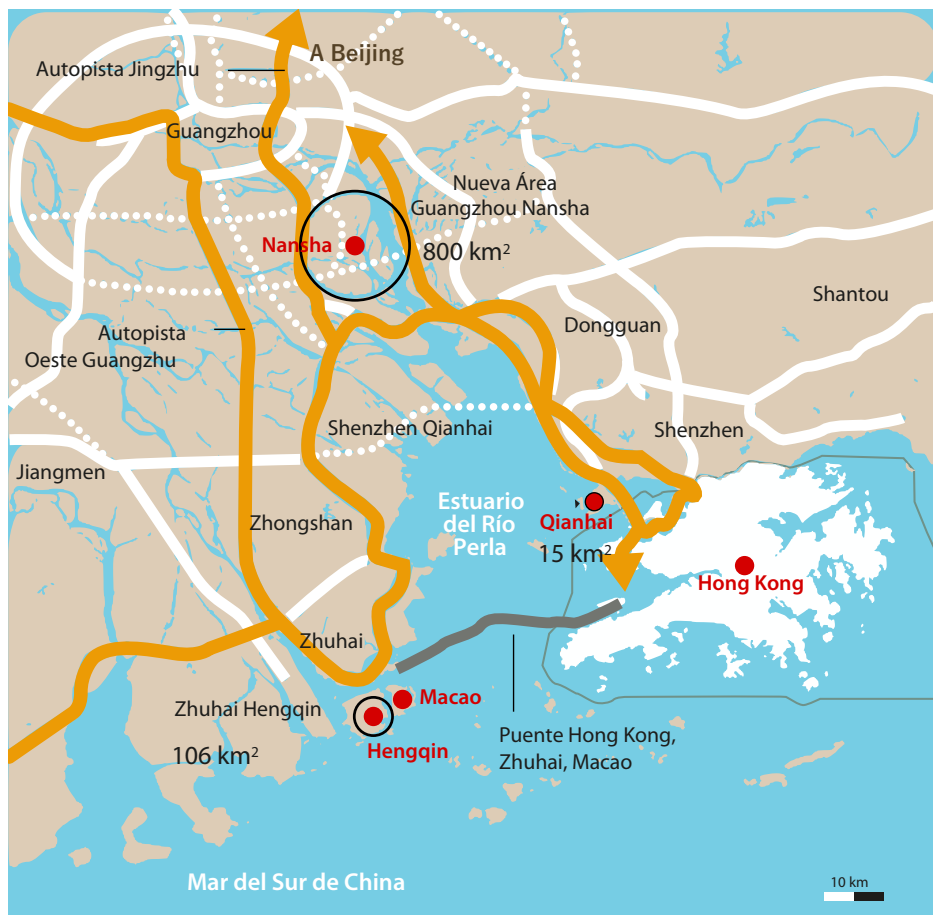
A Beijing

Autopista Jingzhu

Guangzhou

Nueva Área Guangzhou Nansha

Nansha

800 km$^2$

Shantou

Dongguan

Autopista Oeste Guangzhu

Shenzhen Qianhai

Shenzhen

Jiangmen

Estuario del Río Perla

Qianhai

15 km$^2$

Hong Kong

Zhongshan

Zhuhai

Macao

Zhuhai Hengqin

Hengqin

106 km$^2$

Puente Hong Kong, Zhuhai, Macao

Mar del Sur de China

10 km